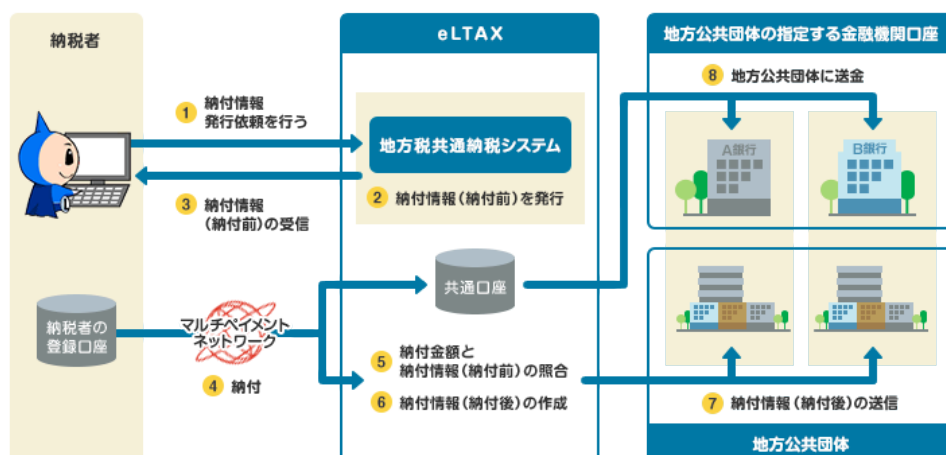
納税者

eLTAX

地方公共団体の指定する金融機関口座

1 納付情報発行依頼を行う

地方税共通納税システム

2 納付情報（納付前）を発行

3 納付情報（納付前）の受信

8 地方公共団体に送金

A銀行

B銀行

共通口座

納税者の登録口座

マルチペイメントネットワーク

4 納付

5 納付金額と納付情報（納付前）の照合

6 納付情報（納付後）の作成

7 納付情報（納付後）の送信

地方公共団体